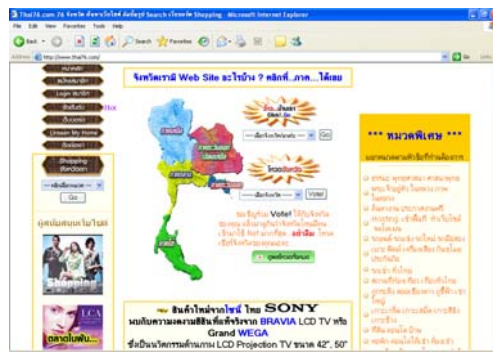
Thai76.com.76 จังหวัด ค้นหาเว็บไซต์ ค้นหาข้อมูล Search จังหวัด Shopping - Microsoft Internet Explorer

File Edit View Favorites Tools Help

Back Search Favorites

Address http://www.thai76.com/ Go Links

จังหวัดเราก็มี Web Site อะไรบ้าง ? คลิก...ภาค...ได้เลย

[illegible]

-- เลือกจังหวัดท่องเที่ยว -- Go

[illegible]

-- เลือกจังหวัด -- Vote!

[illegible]

*** หมวดพิเศษ ***

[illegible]

Shopping

-- เลือกสินค้า -- Go

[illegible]

สินค้าใหม่จากโซนี่ ไทย SONY

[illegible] BRAVIA LCD TV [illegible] Grand WEGA

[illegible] LCD Projection TV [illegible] 42", 50"